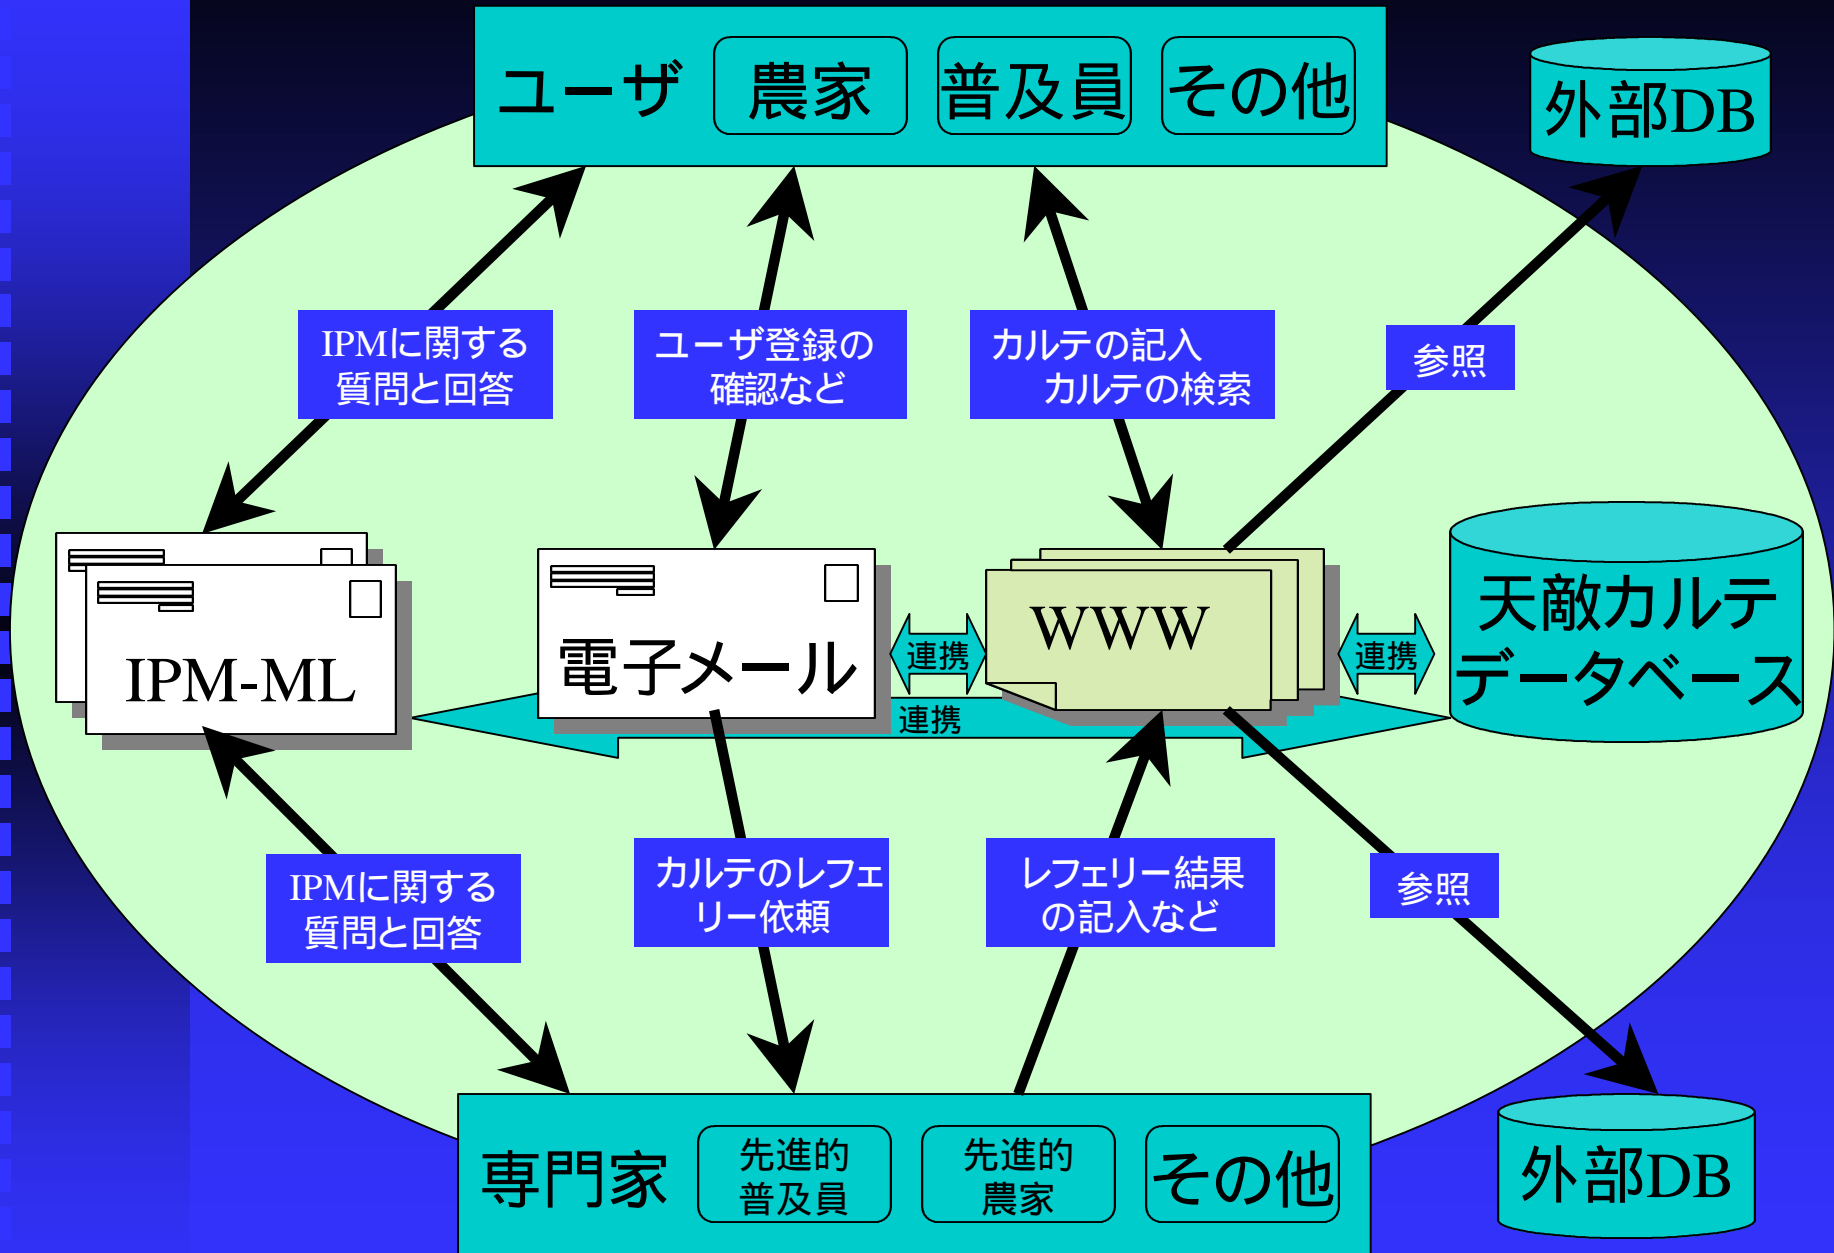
ユーザ 農家 普及員 その他

外部DB

IPMに関する質問と回答

ユーザ登録の確認など

カルテの記入 カルテの検索

参照

IPM-ML

電子メール

連携

WWW

連携

天敵カルテデータベース

連携

IPMに関する質問と回答

カルテのレフェリー依頼

レフェリー結果の記入など

参照

専門家 先進的普及員 先進的農家 その他

外部DB